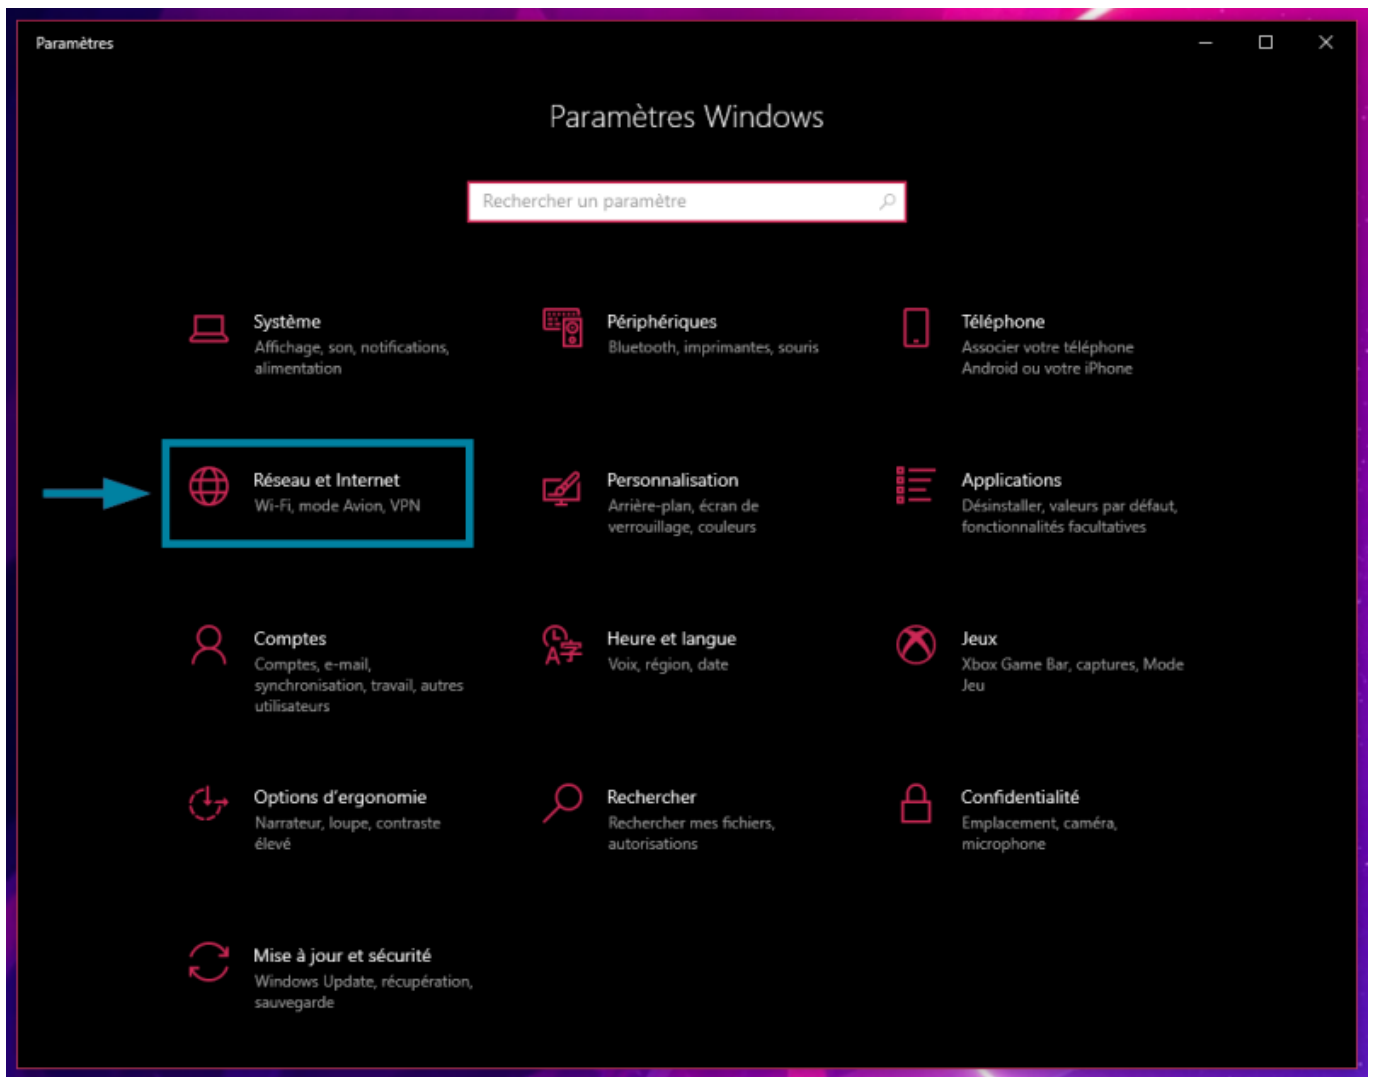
Paramètres

Paramètres Windows

Rechercher un paramètre

Système
Affichage, son, notifications, alimentation

Périphériques
Bluetooth, imprimantes, souris

Téléphone
Associer votre téléphone Android ou votre iPhone

Réseau et Internet
Wi-Fi, mode Avion, VPN

Personnalisation
Arrière-plan, écran de verrouillage, couleurs

Applications
Désinstaller, valeurs par défaut, fonctionnalités facultatives

Comptes
Comptes, e-mail, synchronisation, travail, autres utilisateurs

Heure et langue
Voix, région, date

Jeux
Xbox Game Bar, captures, Mode Jeu

Options d'ergonomie
Narrateur, loupe, contraste élevé

Rechercher
Rechercher mes fichiers, autorisations

Confidentialité
Emplacement, caméra, microphone

Mise à jour et sécurité
Windows Update, récupération, sauvegarde